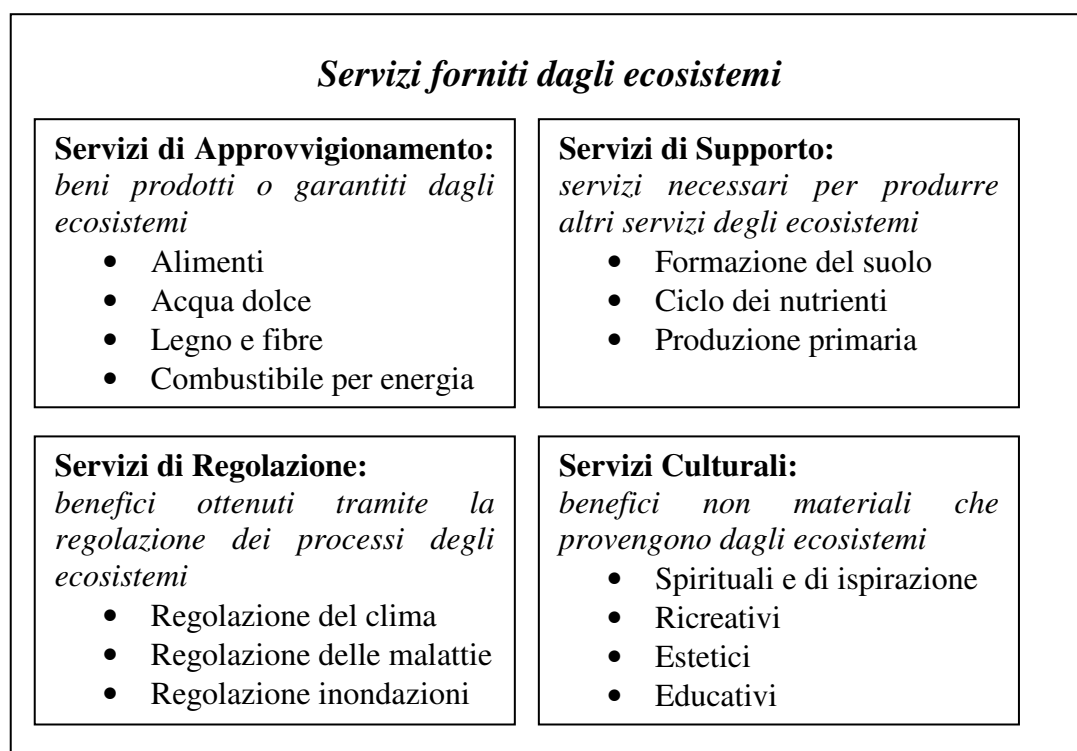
*Servizi forniti dagli ecosistemi*

**Servizi di Approvvigionamento:**
*beni prodotti o garantiti dagli ecosistemi*
- Alimenti
- Acqua dolce
- Legno e fibre
- Combustibile per energia

**Servizi di Supporto:**
*servizi necessari per produrre altri servizi degli ecosistemi*
- Formazione del suolo
- Ciclo dei nutrienti
- Produzione primaria

**Servizi di Regolazione:**
*benefici ottenuti tramite la regolazione dei processi degli ecosistemi*
- Regolazione del clima
- Regolazione delle malattie
- Regolazione inondazioni

**Servizi Culturali:**
*benefici non materiali che provengono dagli ecosistemi*
- Spirituali e di ispirazione
- Ricreativi
- Estetici
- Educativi